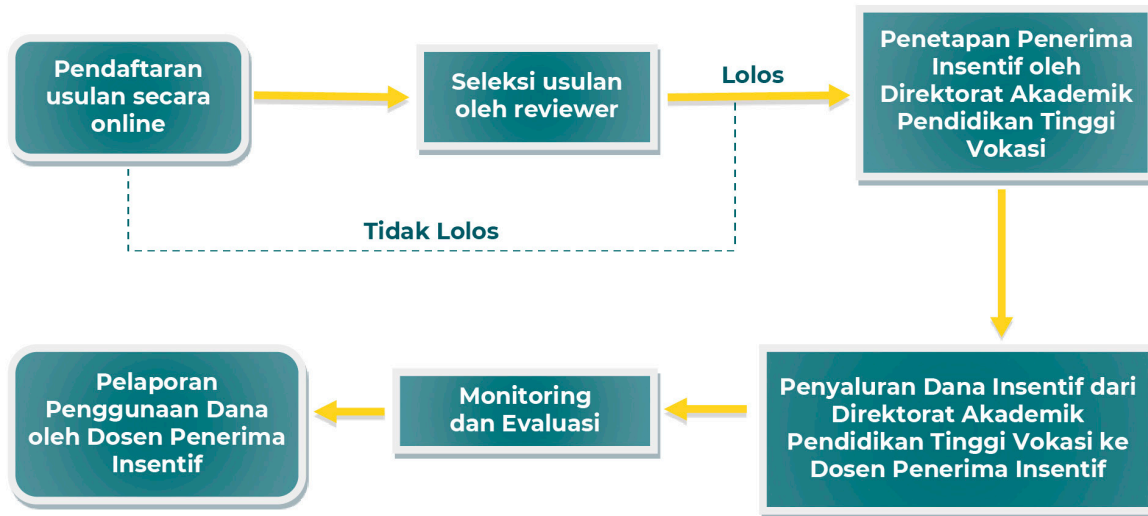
Pendaftaran usulan secara online

Seleksi usulan oleh reviewer

Lolos

Penetapan Penerima Insentif oleh Direktorat Akademik Pendidikan Tinggi Vokasi

Tidak Lolos

Penyaluran Dana Insentif dari Direktorat Akademik Pendidikan Tinggi Vokasi ke Dosen Penerima Insentif

Monitoring dan Evaluasi

Pelaporan Penggunaan Dana oleh Dosen Penerima Insentif